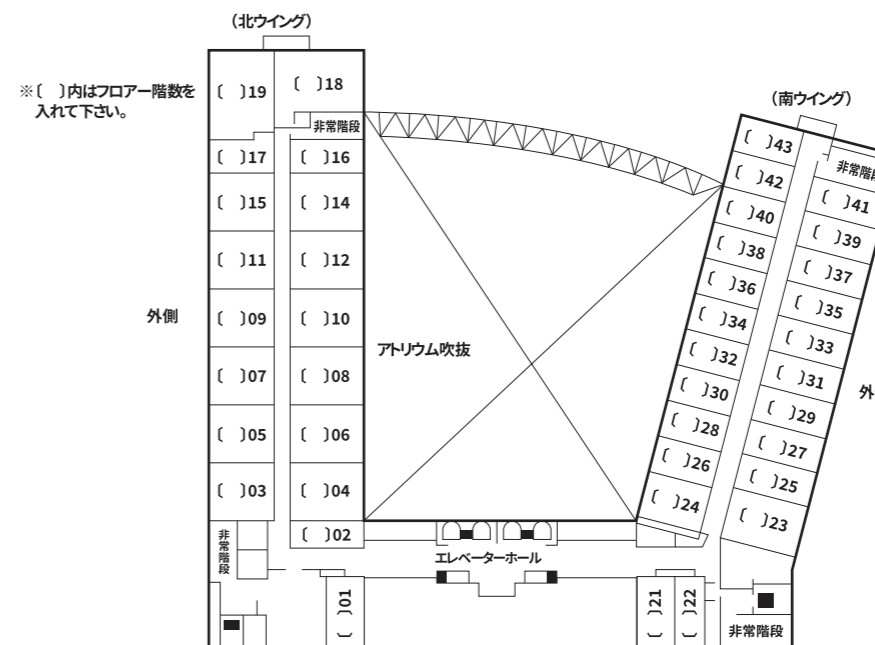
（北ウイング）

※〔　〕内はフロアー階数を入れて下さい。

〔　〕19
〔　〕18
非常階段
〔　〕17
〔　〕16
〔　〕15
〔　〕14
〔　〕11
〔　〕12
外側
〔　〕09
〔　〕10
〔　〕07
〔　〕08
〔　〕05
〔　〕06
〔　〕03
〔　〕04
非常階段
〔　〕02
〔　〕01

アトリウム吹抜

エレベーターホール

（南ウイング）

〔　〕43
非常階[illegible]
〔　〕42
〔　〕41
〔　〕40
〔　〕39
〔　〕38
〔　〕37
〔　〕36
〔　〕35
〔　〕34
〔　〕33
〔　〕32
〔　〕31
外
〔　〕30
〔　〕29
〔　〕28
〔　〕27
〔　〕26
〔　〕25
〔　〕24
〔　〕23
〔　〕21
〔　〕22
非常階段